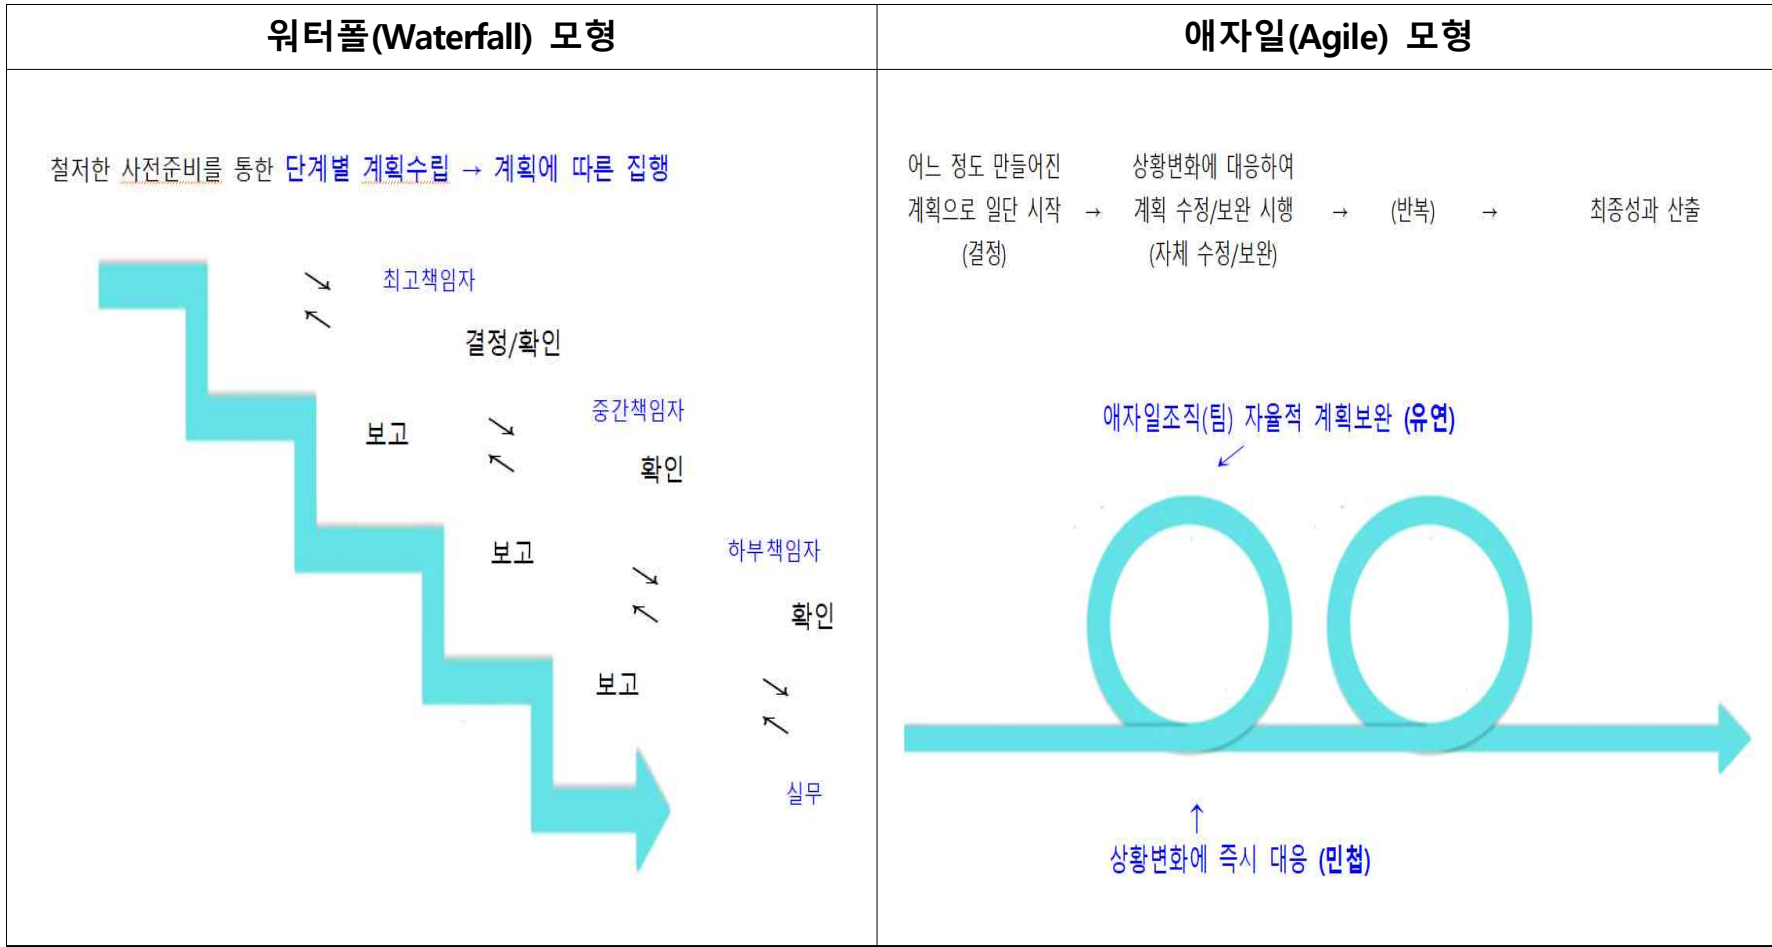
| 워터폴(Waterfall) 모형 | 애자일(Agile) 모형 |
|---|---|
| 철저한 사전준비를 통한 단계별 계획수립 → 계획에 따른 집행 | 어느 정도 만들어진 계획으로 일단 시작 (결정) → 상황변화에 대응하여 계획 수정/보완 시행 (자체 수정/보완) → (반복) → 최종성과 산출 |

최고책임자
↘
↖
결정/확인
보고
중간책임자
↘
↖
확인
보고
하부책임자
↘
↖
확인
보고
↘
↖
실무

애자일조직(팀) 자율적 계획보완 (유연)
↙
↑
상황변화에 즉시 대응 (민첩)